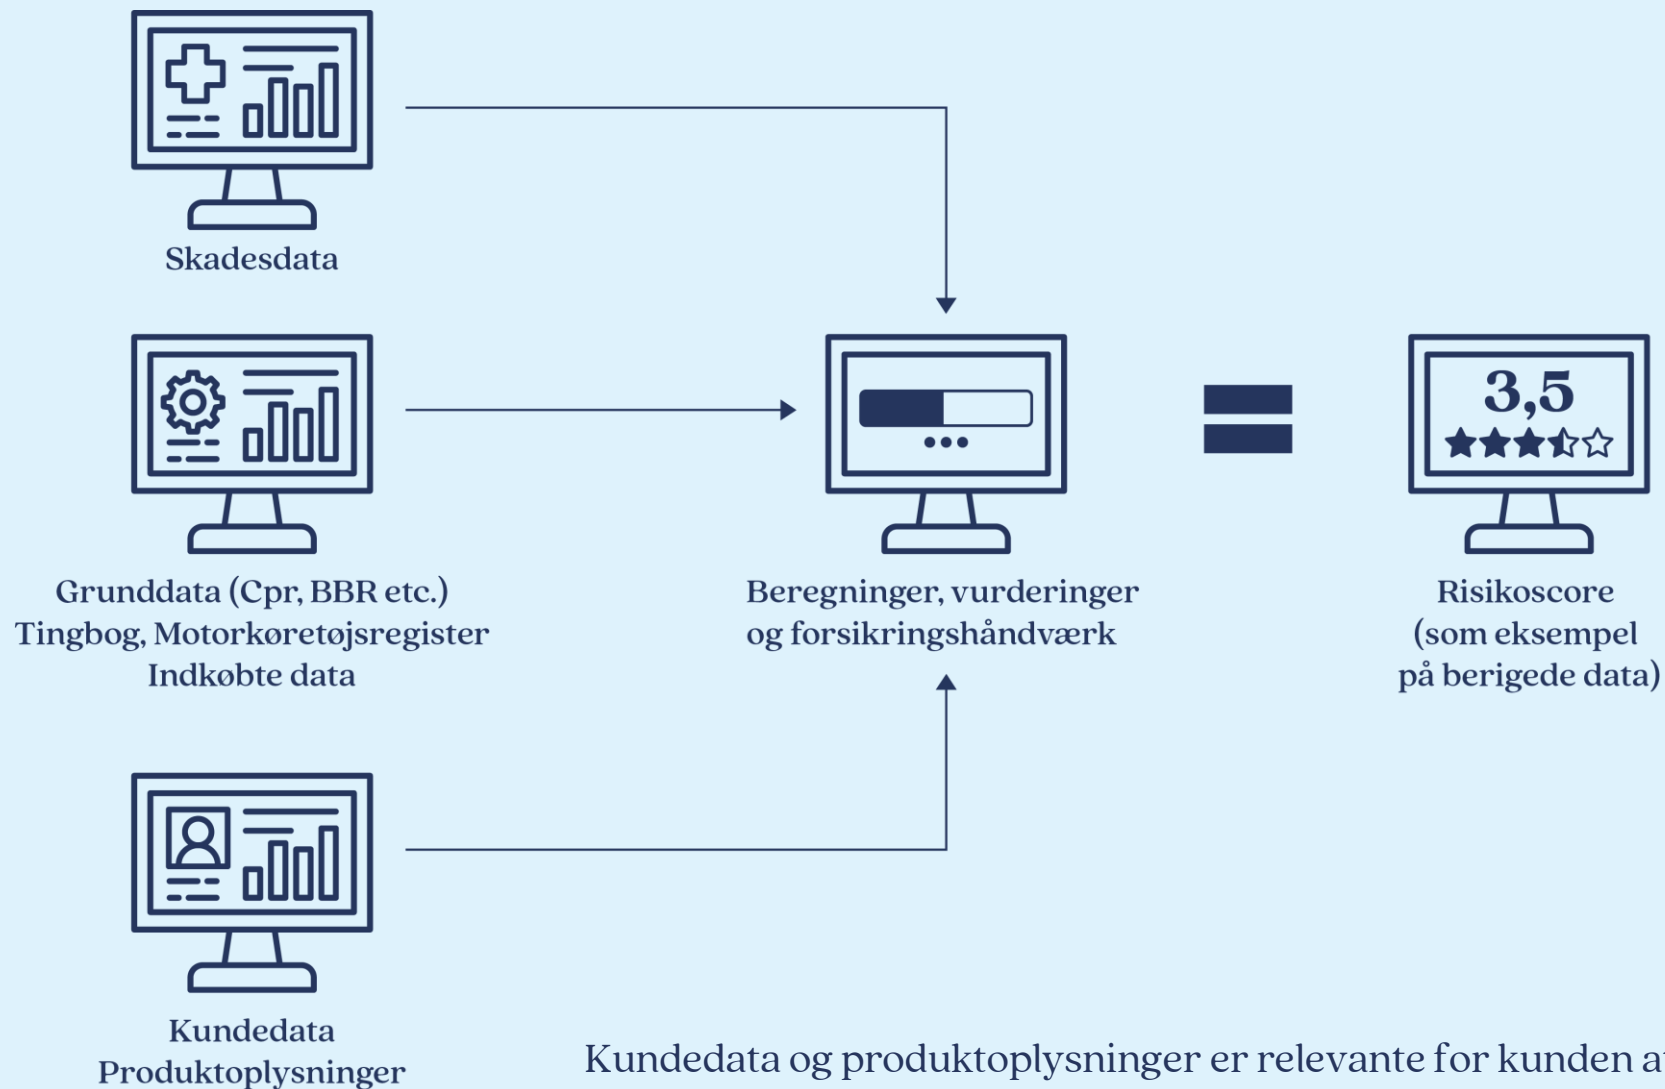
Skadesdata

Grunddata (Cpr, BBR etc.)
Tingbog, Motorkøretøjsregister
Indkøbte data

Beregninger, vurderinger
og forsikringshåndværk

3,5

Risikoscore
(som eksempel
på berigede data)

Kundedata
Produktoplysninger

Kundedata og produktoplysninger er relevante for kunden a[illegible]